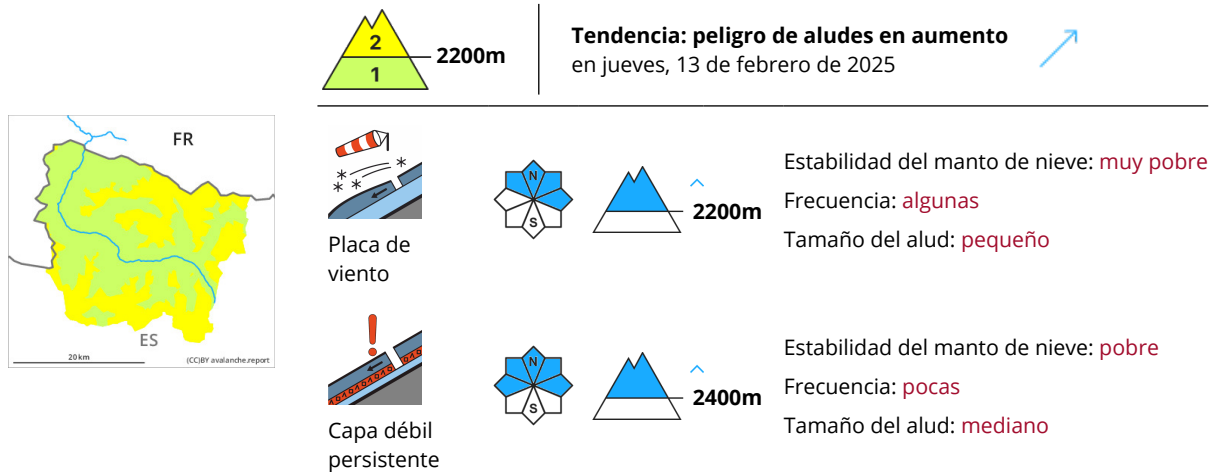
2
1
2200m

Tendencia: peligro de aludes en aumento
en jueves, 13 de febrero de 2025

FR
ES
20 km
(CC)BY avalanche.report

Placa de viento

N
S

2200m

Estabilidad del manto de nieve: muy pobre
Frecuencia: algunas
Tamaño del alud: pequeño

Capa débil persistente

N
S

2400m

Estabilidad del manto de nieve: pobre
Frecuencia: pocas
Tamaño del alud: mediano